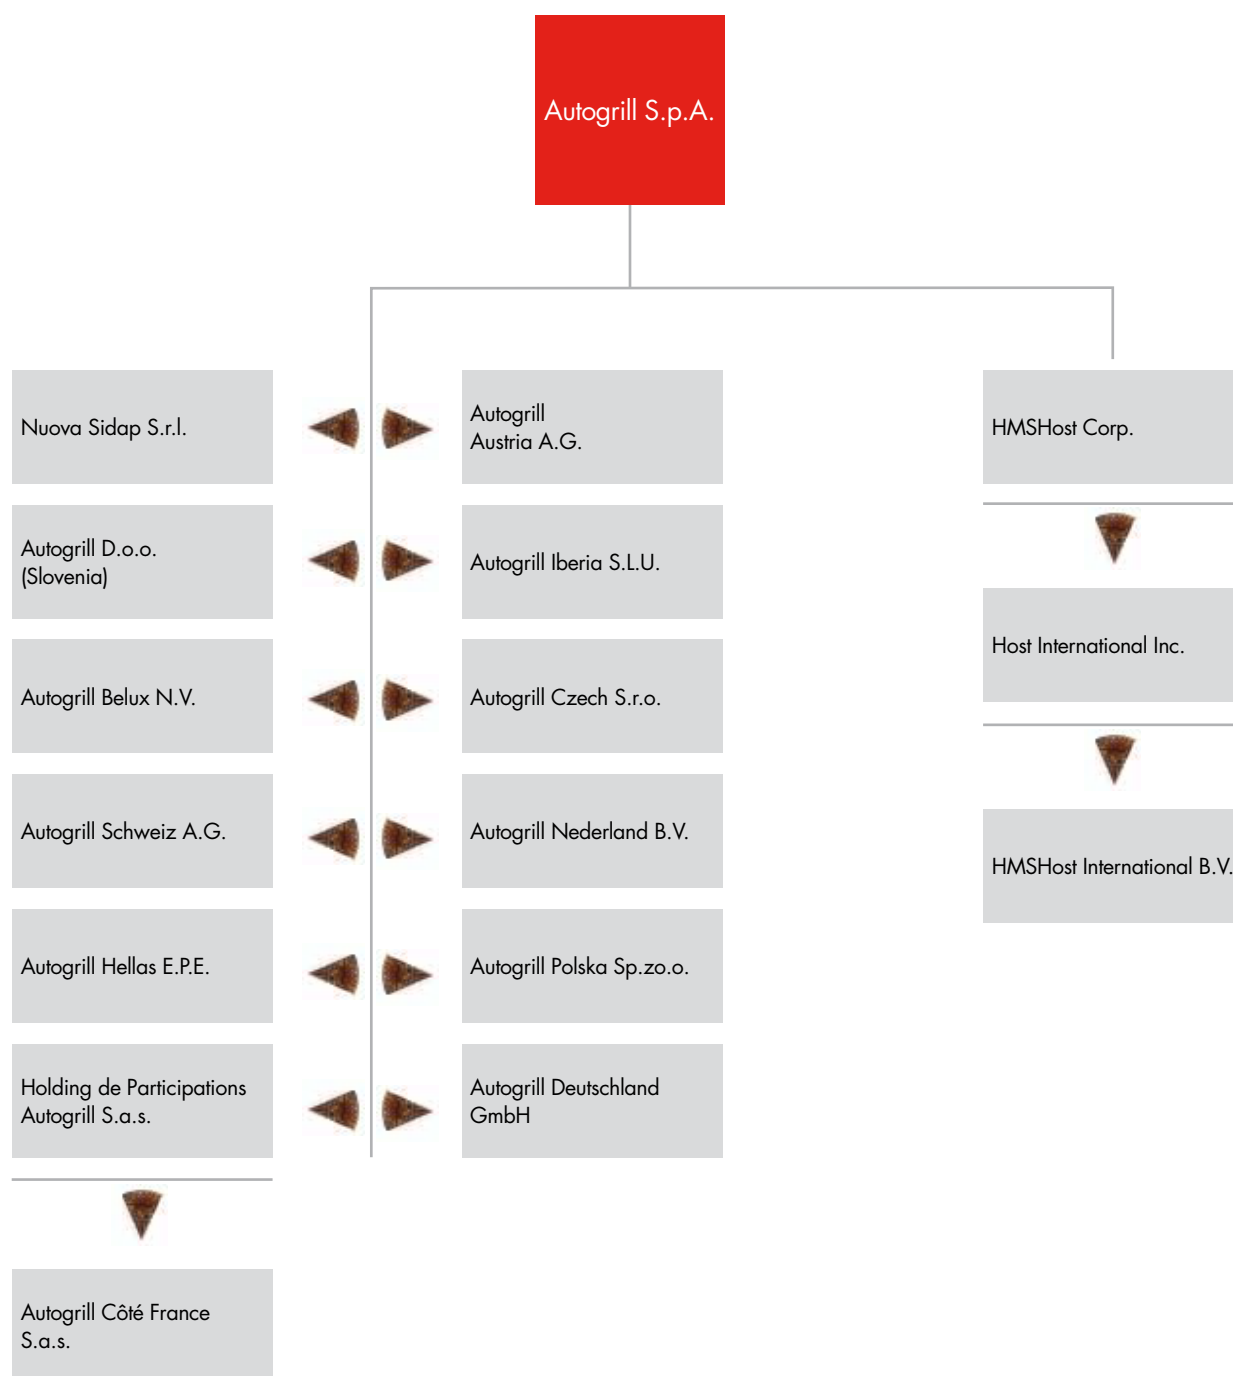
Autogrill S.p.A.

Nuova Sidap S.r.l.

Autogrill Austria A.G.

HMSHost Corp.

Autogrill D.o.o. (Slovenia)

Autogrill Iberia S.L.U.

Host International Inc.

Autogrill Belux N.V.

Autogrill Czech S.r.o.

Autogrill Schweiz A.G.

Autogrill Nederland B.V.

HMSHost International B.V.

Autogrill Hellas E.P.E.

Autogrill Polska Sp.zo.o.

Holding de Participations Autogrill S.a.s.

Autogrill Deutschland GmbH

Autogrill Côté France S.a.s.